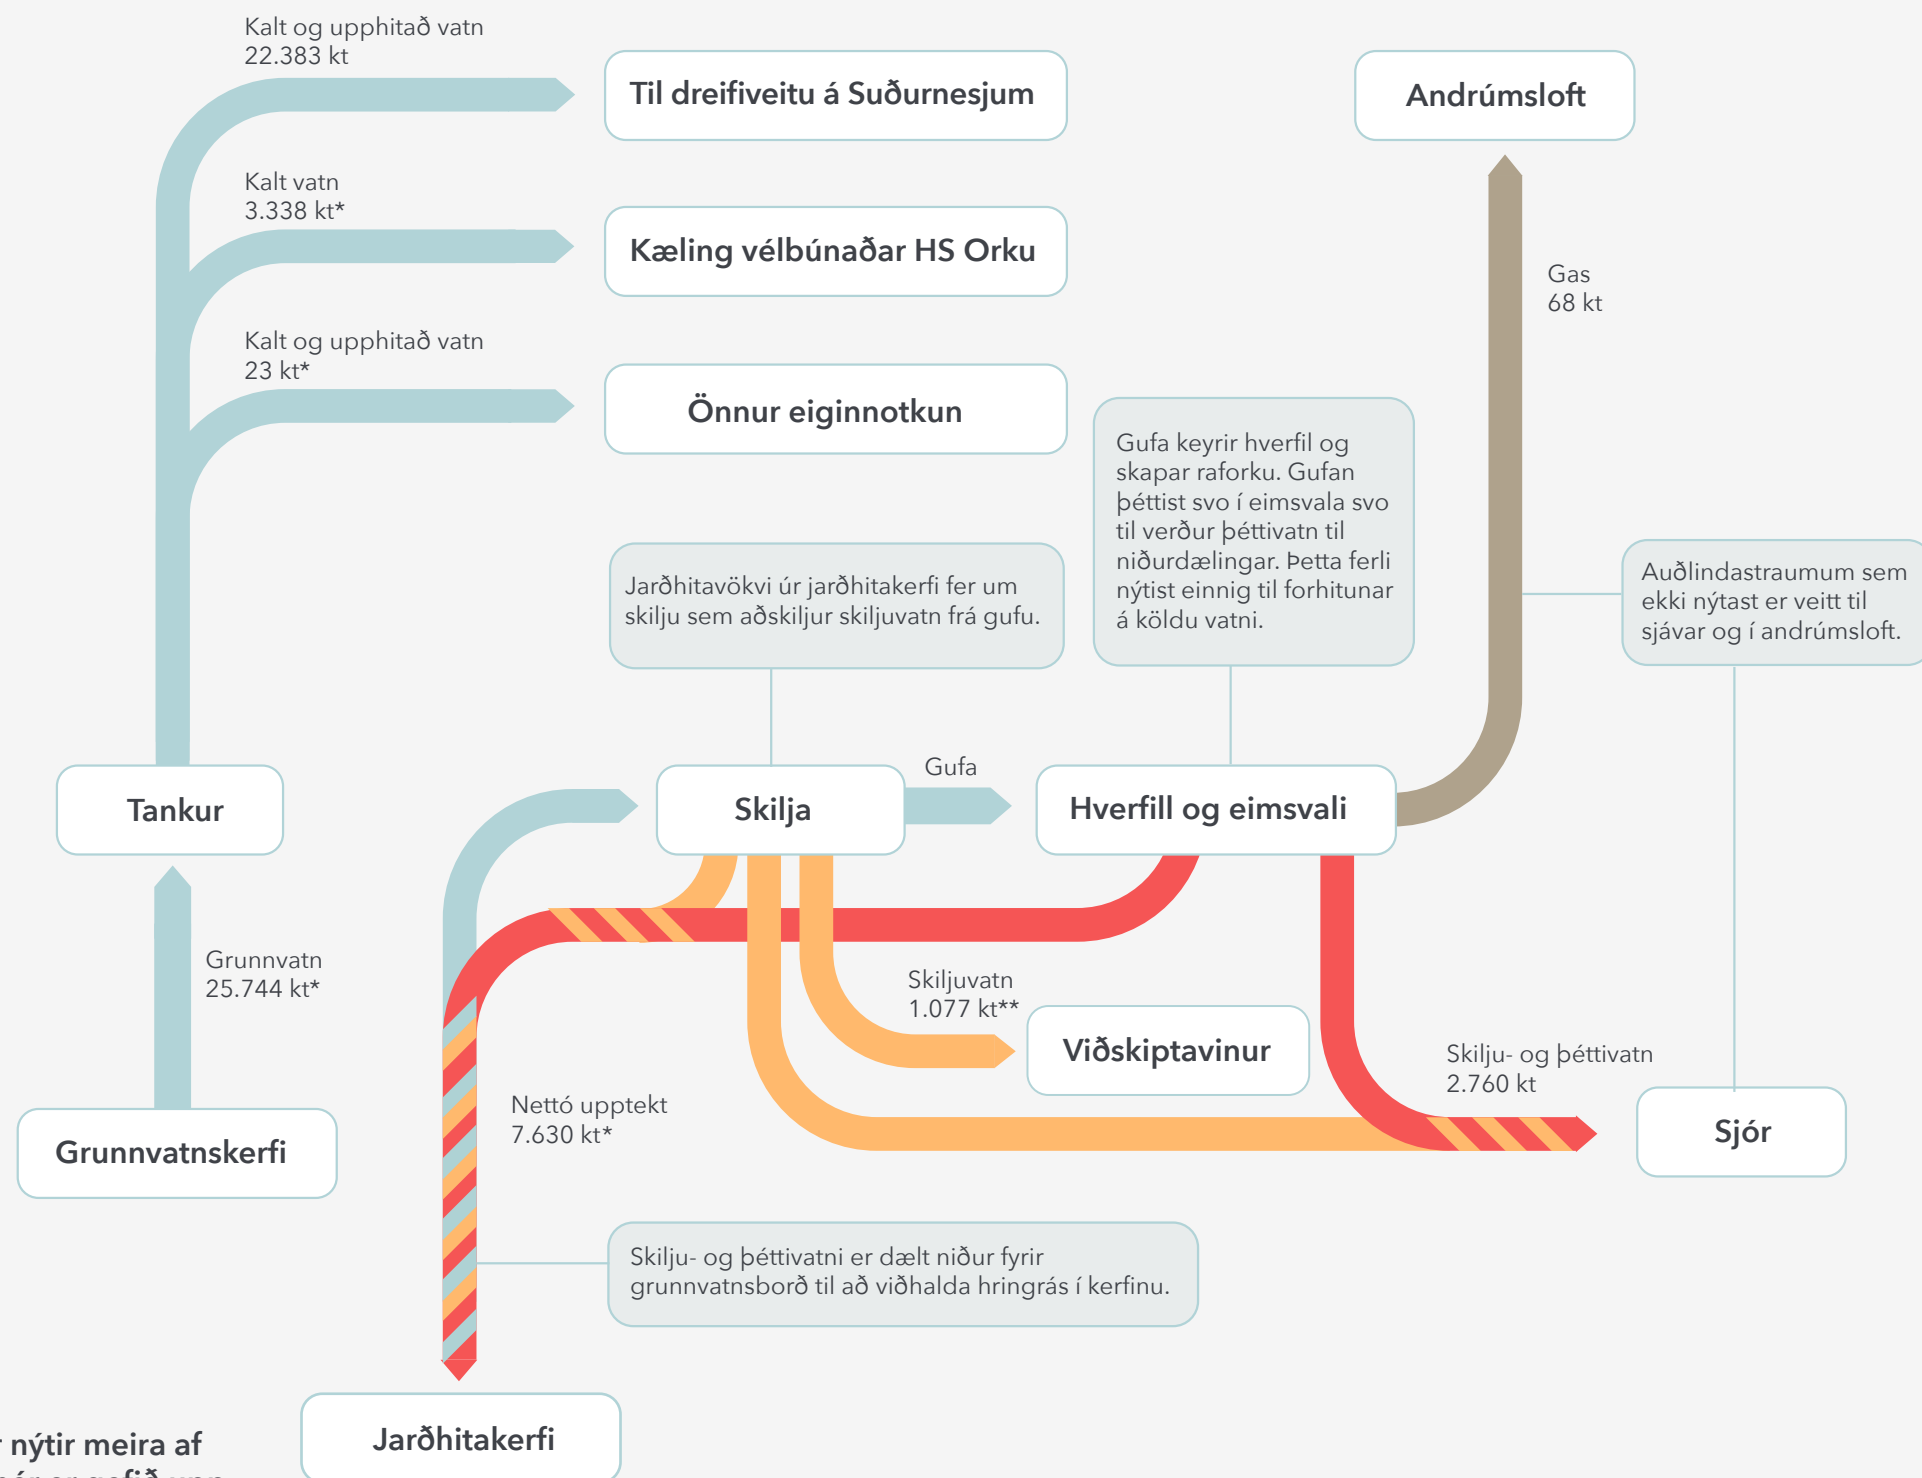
Kalt og upphitað vatn
22.383 kt

Til dreifiveitu á Suðurnesjum

Andrúmsloft

Kalt vatn
3.338 kt*

Kæling vélbúnaðar HS Orku

Gas
68 kt

Kalt og upphitað vatn
23 kt*

Önnur eiginnotkun

Gufa keyrir hverfil og skapar raforku. Gufan þéttist svo í eimsvala svo til verður þéttivatn til niðurdælingar. Þetta ferli nýtist einnig til forhitunar á köldu vatni.

Jarðhitavökvi úr jarðhitakerfi fer um skilju sem aðskiljur skiljuvatn frá gufu.

Auðlindastraumum sem ekki nýtast er veitt til sjávar og í andrúmsloft.

Gufa

Tankur

Skilja

Hverfill og eimsvali

Grunnvatn
25.744 kt*

Skiljuvatn
1.077 kt**

Viðskiptavinur

Skilju- og þéttivatn
2.760 kt

Nettó upptekt
7.630 kt*

Sjór

Grunnvatnskerfi

Skilju- og þéttivatni er dælt niður fyrir grunnvatnsborð til að viðhalda hringrás í kerfinu.

Jarðhitakerfi

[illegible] nýtir meira af
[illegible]